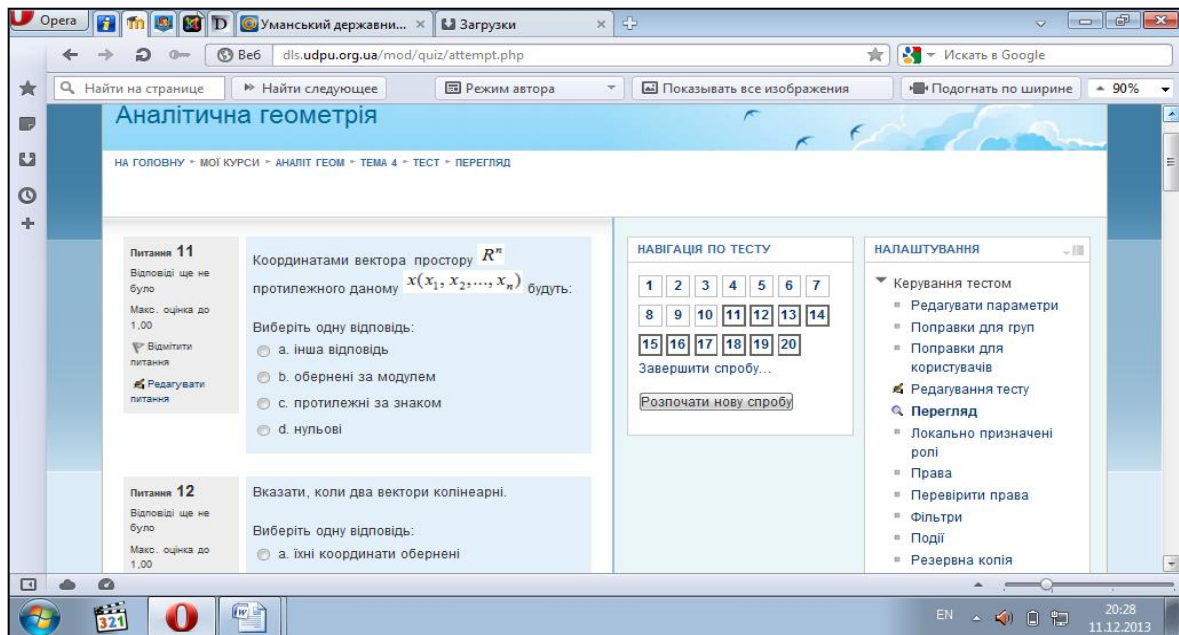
Opera Уманський державни... × Загрузки ×

Веб dls.udpu.org.ua/mod/quiz/attempt.php

Искать в Google

Найти на странице Найти следующее Режим автора Показывать все изображения Подогнать по ширине 90%

Аналітична геометрія

НА ГОЛОВНУ ▸ МОЇ КУРСИ ▸ АНАЛІТ ГЕОМ ▸ ТЕМА 4 ▸ ТЕСТ ▸ ПЕРЕГЛЯД

Питання 11
Відповіді ще не було
Макс. оцінка до 1,00
Відмітити питання
Редагувати питання

Координатами вектора простору $R^n$ протилежного даному $x(x_1, x_2, \dots, x_n)$ будуть:

Виберіть одну відповідь:
a. інша відповідь
b. обернені за модулем
c. протилежні за знаком
d. нульові

Питання 12
Відповіді ще не було
Макс. оцінка до 1,00

Вказати, коли два вектори колінеарні.

Виберіть одну відповідь:
a. їхні координати обернені

НАВІГАЦІЯ ПО ТЕСТУ

1 2 3 4 5 6 7
8 9 10 11 12 13 14
15 16 17 18 19 20

Завершити спробу...

Розпочати нову спробу

НАЛАШТУВАННЯ

Керування тестом
Редагувати параметри
Поправки для груп
Поправки для користувачів
Редагування тесту
Перегляд
Локально призначені ролі
Права
Перевірити права
Фільтри
Події
Резервна копія

EN 20:28 11.12.2013